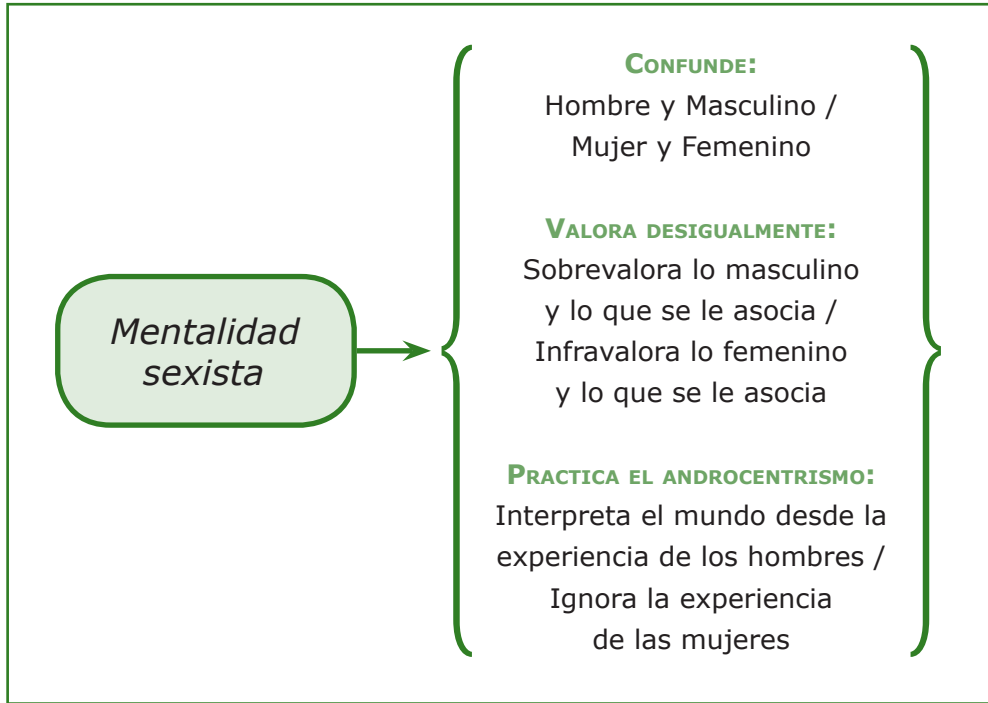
Mentalidad sexista

Confunde:
Hombre y Masculino / Mujer y Femenino

Valora desigualmente:
Sobrevalora lo masculino y lo que se le asocia / Infravalora lo femenino y lo que se le asocia

Practica el androcentrismo:
Interpreta el mundo desde la experiencia de los hombres / Ignora la experiencia de las mujeres